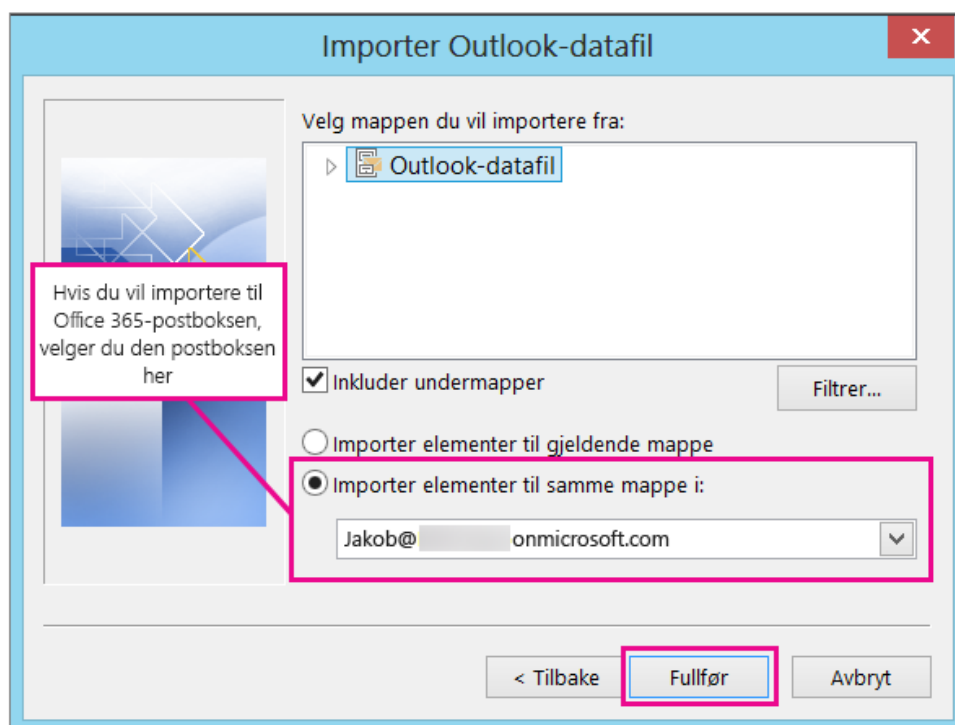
Importer Outlook-datafil

✕

Velg mappen du vil importere fra:

Outlook-datafil

Hvis du vil importere til Office 365-postboksen, velger du den postboksen her

Inkluder undermapper

Filtrer...

Importer elementer til gjeldende mappe

Importer elementer til samme mappe i:

Jakob@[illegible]onmicrosoft.com

< Tilbake

Fullfør

Avbryt